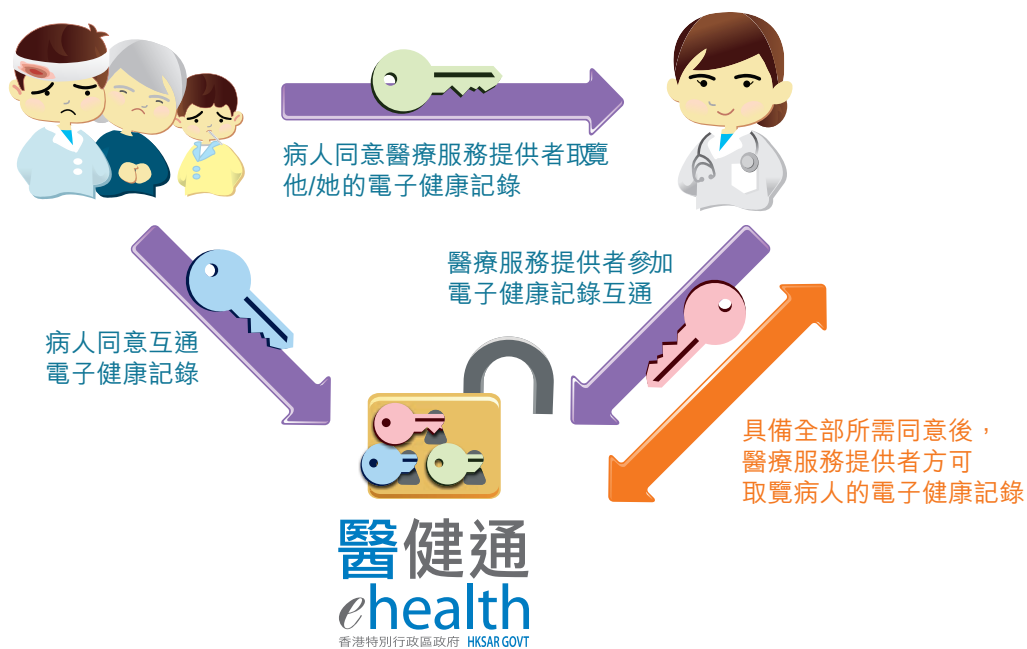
病人同意醫療服務提供者取覽他/她的電子健康記錄

醫療服務提供者參加電子健康記錄互通

病人同意互通電子健康記錄

具備全部所需同意後，醫療服務提供者方可取覽病人的電子健康記錄

醫健通
ehealth
香港特別行政區政府 HKSAR GOVT